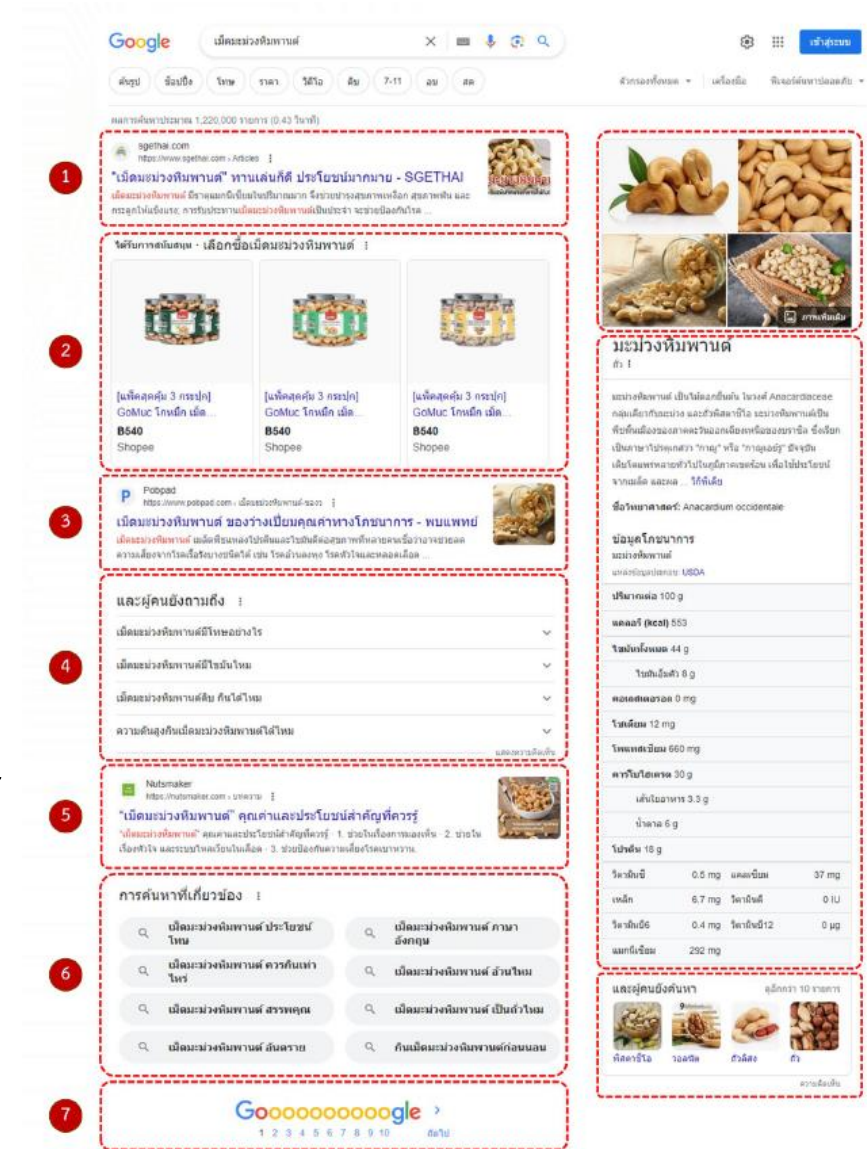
Google เม็ดมะม่วงหิมพานต์

เข้าสู่ระบบ

ทั้งหมด ข้อเท็จจริง โทษ ราคา วิดีโอ ดิบ 7-11 อบ สด

ตัวกรองทั้งหมด เครื่องมือ

ผลการค้นหาประมาณ 1,220,000 รายการ (0.43 วินาที)

1

sgethai.com
https://www.sgethai.com › Articles

"เม็ดมะม่วงหิมพานต์" ทานเล่นก็ดี ประโยชน์มากมาย - SGETHAI

เม็ดมะม่วงหิมพานต์ มีธาตุแมกนีเซียมในปริมาณมาก จึงช่วยบำรุงสุขภาพเหงือก สุขภาพฟัน และกระดูกให้แข็งแรง การรับประทานเม็ดมะม่วงหิมพานต์เป็นประจำ จะช่วยป้องกันโรค ...

2

ได้รับการสนับสนุน · เลือกซื้อเม็ดมะม่วงหิมพานต์

[แพ็คสุดคุ้ม 3 กระปุก] GoMuc โกหมัก เม็ด...
฿540
Shopee

[แพ็คสุดคุ้ม 3 กระปุก] GoMuc โกหมัก เม็ด...
฿540
Shopee

[แพ็คสุดคุ้ม 3 กระปุก] GoMuc โกหมัก เม็ด...
฿540
Shopee

3

Pobpad
https://www.pobpad.com › เม็ดมะม่วงหิมพานต์-ของว

เม็ดมะม่วงหิมพานต์ ของว่างเปี่ยมคุณค่าทางโภชนาการ - พบแพทย์

เม็ดมะม่วงหิมพานต์ ...

4

และผู้คนยังถามถึง

เม็ดมะม่วงหิมพานต์มีโทษอย่างไร

เม็ดมะม่วงหิมพานต์มีไขมันไหม

เม็ดมะม่วงหิมพานต์ดิบ กินได้ไหม

ความดันสูงกินเม็ดมะม่วงหิมพานต์ได้ไหม

5

Nutsmaker
https://nutsmaker.com › บทความ

"เม็ดมะม่วงหิมพานต์" คุณค่าและประโยชน์สำคัญที่ควรรู้

"เม็ดมะม่วงหิมพานต์" คุณค่าและประโยชน์สำคัญที่ควรรู้ · 1. ช่วยในเรื่องการมองเห็น · 2. ช่วยในเรื่องหัวใจ และระบบไหลเวียนโลหิต · 3. ช่วยป้องกันความเสี่ยงโรคเบาหวาน.

6

การค้นหาที่เกี่ยวข้อง

เม็ดมะม่วงหิมพานต์ ประโยชน์ โทษ

เม็ดมะม่วงหิมพานต์ ภาษาอังกฤษ

เม็ดมะม่วงหิมพานต์ ควรกินเท่าไหร่

เม็ดมะม่วงหิมพานต์ อ้วนไหม

เม็ดมะม่วงหิมพานต์ สรรพคุณ

เม็ดมะม่วงหิมพานต์ เป็นถั่วไหม

เม็ดมะม่วงหิมพานต์ อันตราย

กินเม็ดมะม่วงหิมพานต์ก่อนนอน

7

Goooooooooogle >
1 2 3 4 5 6 7 8 9 10 ถัดไป

ภาพเพิ่มเติม

มะม่วงหิมพานต์

มะม่วงหิมพานต์ เป็นไม้ดอกยืนต้น ในวงศ์ Anacardiaceae ... วิกิพีเดีย

ชื่อวิทยาศาสตร์: Anacardium occidentale

ข้อมูลโภชนาการ
มะม่วงหิมพานต์
แหล่งข้อมูลประกอบ: USDA

| | |
|---|---|
| ปริมาณต่อ 100 g | |
| แคลอรี่ (kcal) 553 | |
| ไขมันทั้งหมด 44 g | |
| ไขมันอิ่มตัว 8 g | |
| คอเลสเตอรอล 0 mg | |
| โซเดียม 12 mg | |
| โพแทสเซียม 660 mg | |
| คาร์โบไฮเดรต 30 g | |
| เส้นใยอาหาร 3.3 g | |
| น้ำตาล 6 g | |
| โปรตีน 18 g | |

| | | | |
|---|---|---|---|
| วิตามินซี | 0.5 mg | แคลเซียม | 37 mg |
| เหล็ก | 6.7 mg | วิตามินดี | 0 IU |
| วิตามินบี6 | 0.4 mg | วิตามินบี12 | 0 µg |
| แมกนีเซียม | 292 mg | | |

และผู้คนยังค้นหา
ดูอีกกว่า 10 รายการ
พิสตาชิโอ วอลนัท ถั่วลิสง ถั่ว